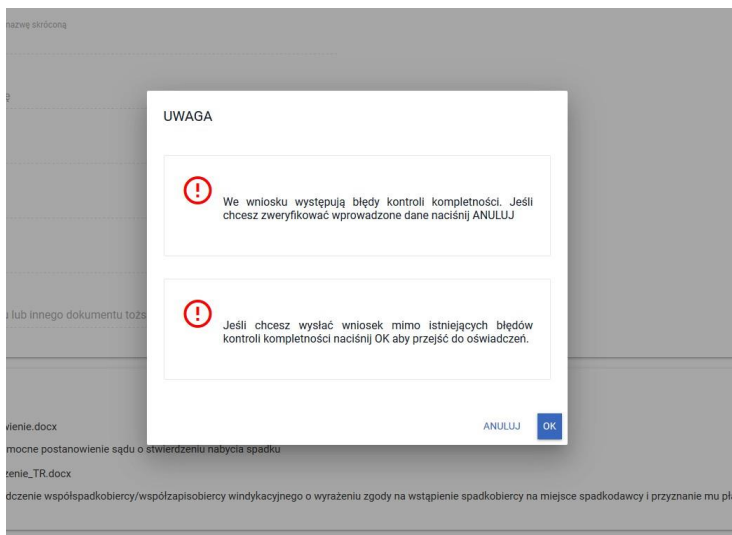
nazwę skróconą

ę

lub innego dokumentu tożs

UWAGA

We wniosku występują błędy kontroli kompletności. Jeśli chcesz zweryfikować wprowadzone dane naciśnij ANULUJ

Jeśli chcesz wysłać wniosek mimo istniejących błędów kontroli kompletności naciśnij OK aby przejść do oświadczeń.

ANULUJ OK

wienie.docx

mocne postanowienie sądu o stwierdzeniu nabycia spadku

zenie_TR.docx

dczenie współspadkobiercy/współzapisobiercy windykacyjnego o wyrażeniu zgody na wstąpienie spadkobiercy na miejsce spadkodawcy i przyznanie mu pł